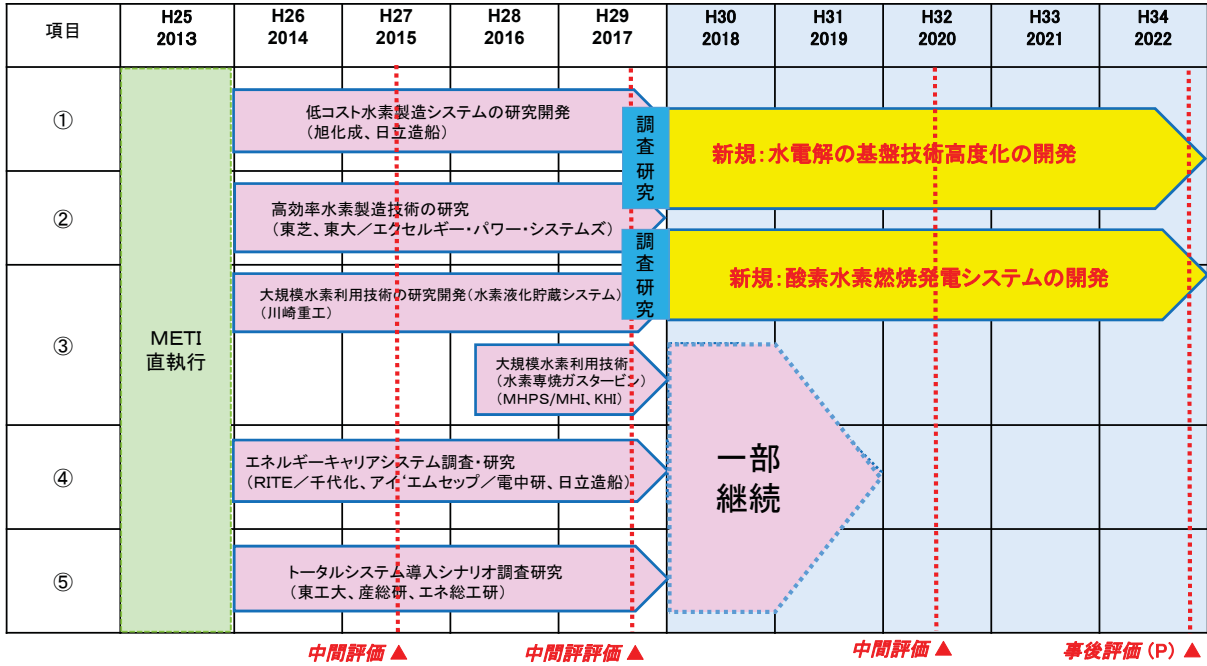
| 項目 | H25 2013 | H26 2014 | H27 2015 | H28 2016 | H29 2017 | H30 2018 | H31 2019 | H32 2020 | H33 2021 | H34 2022 |
|---|---|---|---|---|---|---|---|---|---|---|
| ① | | | | | | | | | | |
| ② | | | | | | | | | | |
| ③ | | | | | | | | | | |
| ④ | | | | | | | | | | |
| ⑤ | | | | | | | | | | |

METI
直執行

低コスト水素製造システムの研究開発
（旭化成、日立造船）

高効率水素製造技術の研究
（東芝、東大／エクセルギー・パワー・システムズ）

大規模水素利用技術の研究開発（水素液化貯蔵システム）
（川崎重工）

大規模水素利用技術
（水素専焼ガスタービン）
（MHPS/MHI、KHI）

エネルギーキャリアシステム調査・研究
（RITE／千代化、アイ'エムセップ／電中研、日立造船）

トータルシステム導入シナリオ調査研究
（東工大、産総研、エネ総工研）

調査研究

新規：水電解の基盤技術高度化の開発

調査研究

新規：酸素水素燃焼発電システムの開発

一部
継続

中間評価 ▲
中間評価 ▲
中間評価 ▲
事後評価（P）▲